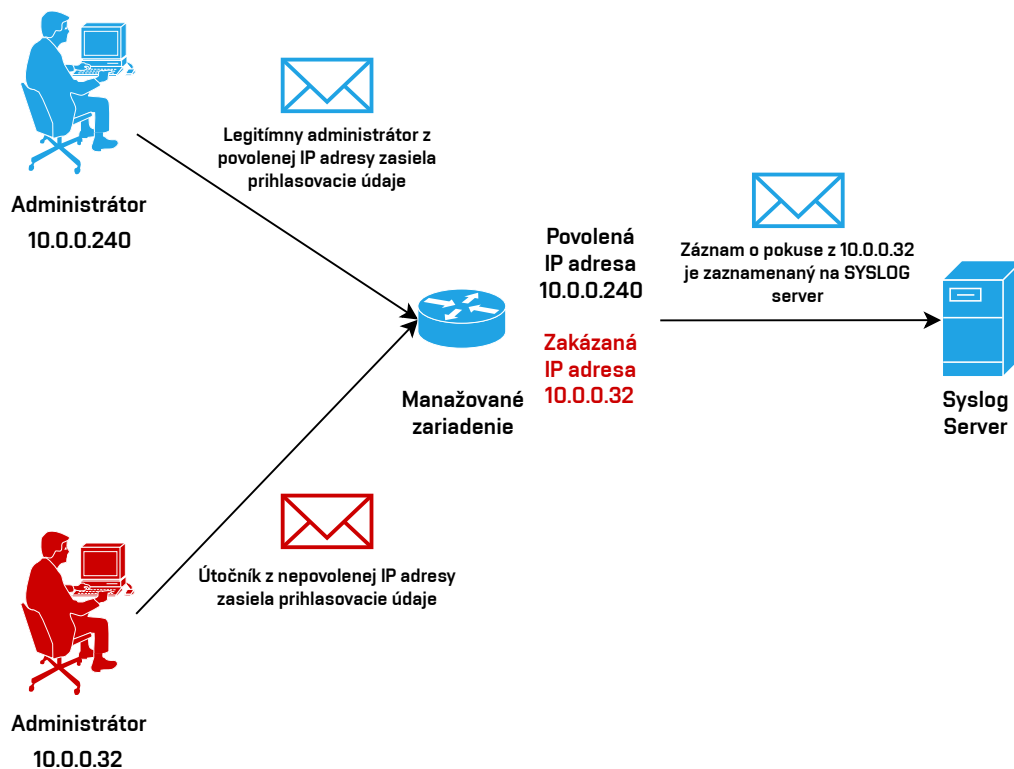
Legitímny administrátor z povolenej IP adresy zasiela prihlasovacie údaje

Administrátor
10.0.0.240

Povolená
IP adresa
10.0.0.240

Zakázaná
IP adresa
10.0.0.32

Záznam o pokuse z 10.0.0.32 je zaznamenaný na SYSLOG server

Manažované zariadenie

Syslog Server

Útočník z nepovolenej IP adresy zasiela prihlasovacie údaje

Administrátor
10.0.0.32